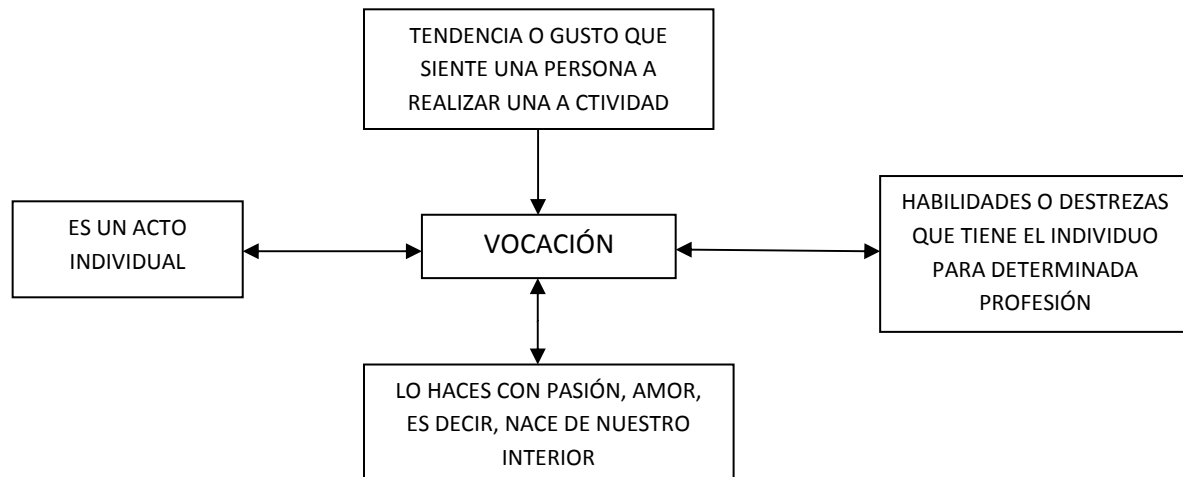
TENDENCIA O GUSTO QUE SIENTE UNA PERSONA A REALIZAR UNA A CTIVIDAD

ES UN ACTO INDIVIDUAL

VOCACIÓN

HABILIDADES O DESTREZAS QUE TIENE EL INDIVIDUO PARA DETERMINADA PROFESIÓN

LO HACES CON PASIÓN, AMOR, ES DECIR, NACE DE NUESTRO INTERIOR